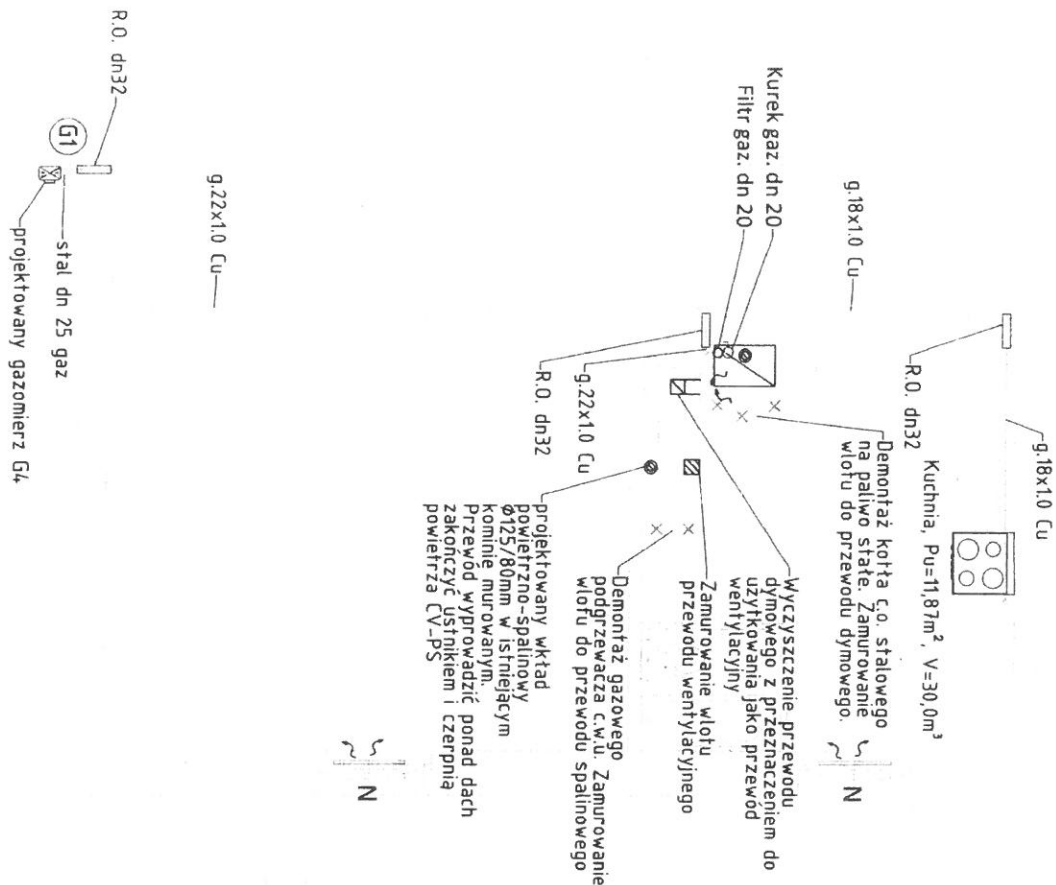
R.O. dn32

G1

stal dn 25 gaz

projektowany gazomierz G4

g.22x1.0 Cu

Kurek gaz. dn 20

Filtr gaz. dn 20

g.18x1.0 Cu

g.22x1.0 Cu

R.O. dn32

R.O. dn32

g.18x1.0 Cu

Kuchnia, Pu=11,87m$^2$, V=30,0m$^3$

Demontaż kotła c.o. stalowego na paliwo stałe. Zamurowanie wlotu do przewodu dymowego.

Wyczyszczenie przewodu dymowego z przeznaczeniem do użytkowania jako przewód wentylacyjny

Zamurowanie wlotu przewodu wentylacyjnego

Demontaż gazowego podgrzewacza c.w.u. Zamurowanie wlotu do przewodu spalinowego

projektowany wkład powietrzno-spalinowy Ø125/80mm w istniejącym kominie murowanym. Przewód wyprowadzić ponad dach zakończyć ustnikiem i czerpnią powietrza CV-PS

N

N